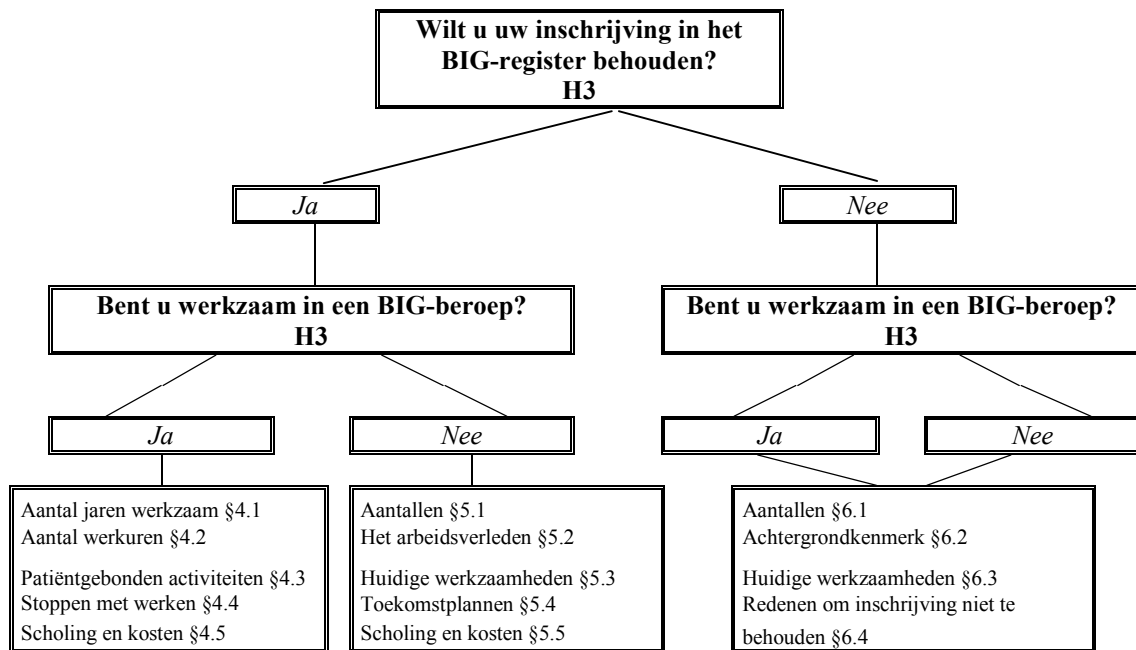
Wilt u uw inschrijving in het BIG-register behouden?
H3

Ja

Nee

Bent u werkzaam in een BIG-beroep?
H3

Bent u werkzaam in een BIG-beroep?
H3

Ja

Nee

Ja

Nee

Aantal jaren werkzaam §4.1
Aantal werkuren §4.2
Patiëntgebonden activiteiten §4.3
Stoppen met werken §4.4
Scholing en kosten §4.5

Aantallen §5.1
Het arbeidsverleden §5.2
Huidige werkzaamheden §5.3
Toekomstplannen §5.4
Scholing en kosten §5.5

Aantallen §6.1
Achtergrondkenmerk §6.2
Huidige werkzaamheden §6.3
Redenen om inschrijving niet te behouden §6.4